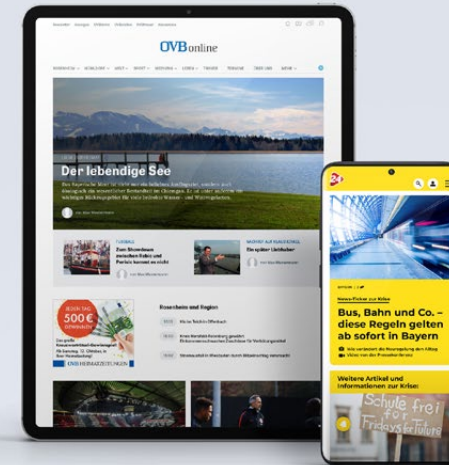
OVBonline

Der lebendige See

Rosenheim und Region

500 €

OVB HEIMATZEITUNGEN

Bus, Bahn und Co. – diese Regeln gelten ab sofort in Bayern

Weitere Artikel und Informationen zur Krise:

Schule frei
Fridays for Future